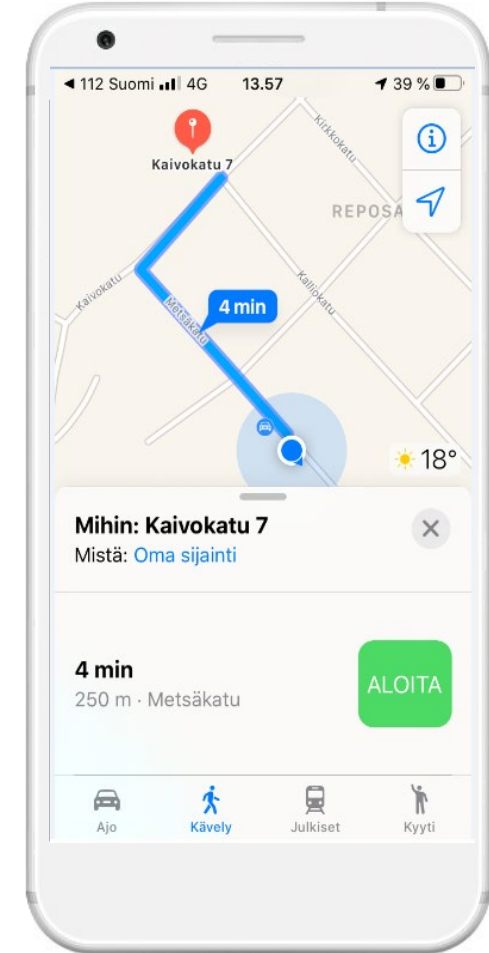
◀ 112 Suomi 4G 13.57 39 %

Kaivokatu 7

Kirkkokatu

REPOSA

Kaivokatu

4 min

Metsäkatu

Kalliokatu

18°

Mihin: Kaivokatu 7

Mistä: Oma sijainti

4 min

250 m · Metsäkatu

ALOITA

Ajo

Kävely

Julkiset

Kyyti